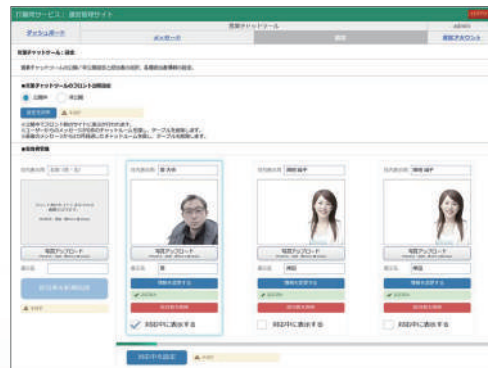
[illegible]サービス｜運営管理サイト

ダッシュボード

メッセージ

営業チャットツール

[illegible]

営業チャットツール：設定

■営業チャットツールのフロント公開設定

公開中

非公開

■担当者登録

写真アップロード

写真アップロード

写真アップロード

写真アップロード

対応中に表示する

対応中に表示する

対応中に表示する

対応中を設定